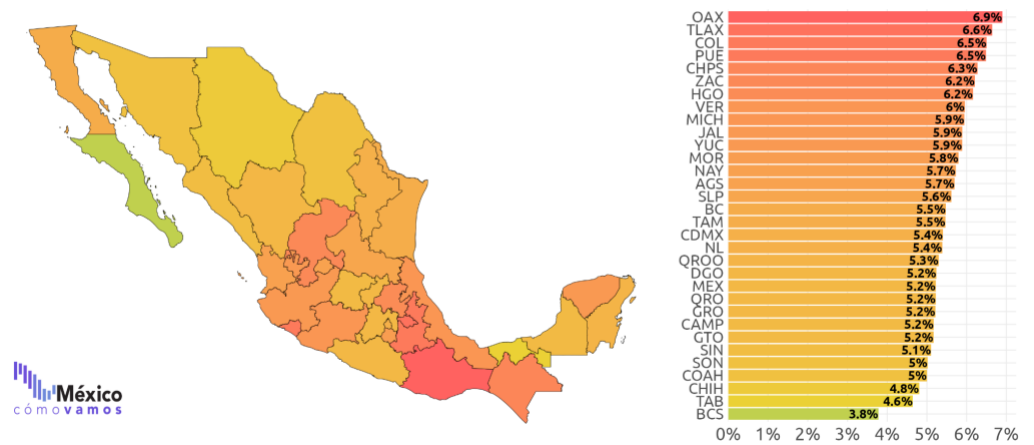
México
cómovamos

| | |
|---|---|
| OAX | 6.9% |
| TLAX | 6.6% |
| COL | 6.5% |
| PUE | 6.5% |
| CHPS | 6.3% |
| ZAC | 6.2% |
| HGO | 6.2% |
| VER | 6% |
| MICH | 5.9% |
| JAL | 5.9% |
| YUC | 5.9% |
| MOR | 5.8% |
| NAY | 5.7% |
| AGS | 5.7% |
| SLP | 5.6% |
| BC | 5.5% |
| TAM | 5.5% |
| CDMX | 5.4% |
| NL | 5.4% |
| QROO | 5.3% |
| DGO | 5.2% |
| MEX | 5.2% |
| QRO | 5.2% |
| GRO | 5.2% |
| CAMP | 5.2% |
| GTO | 5.2% |
| SIN | 5.1% |
| SON | 5% |
| COAH | 5% |
| CHIH | 4.8% |
| TAB | 4.6% |
| BCS | 3.8% |

0% 1% 2% 3% 4% 5% 6% 7%